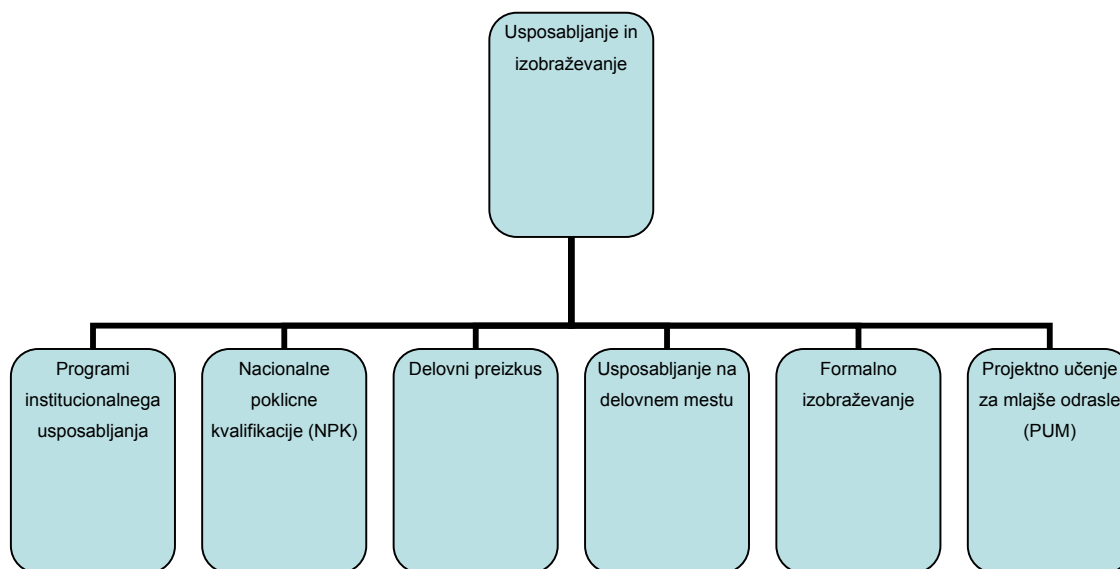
Usposabljanje in izobraževanje

Programi institucionalnega usposabljanja

Nacionalne poklicne kvalifikacije (NPK)

Delovni preizkus

Usposabljanje na delovnem mestu

Formalno izobraževanje

Projektno učenje za mlajše odrasle (PUM)